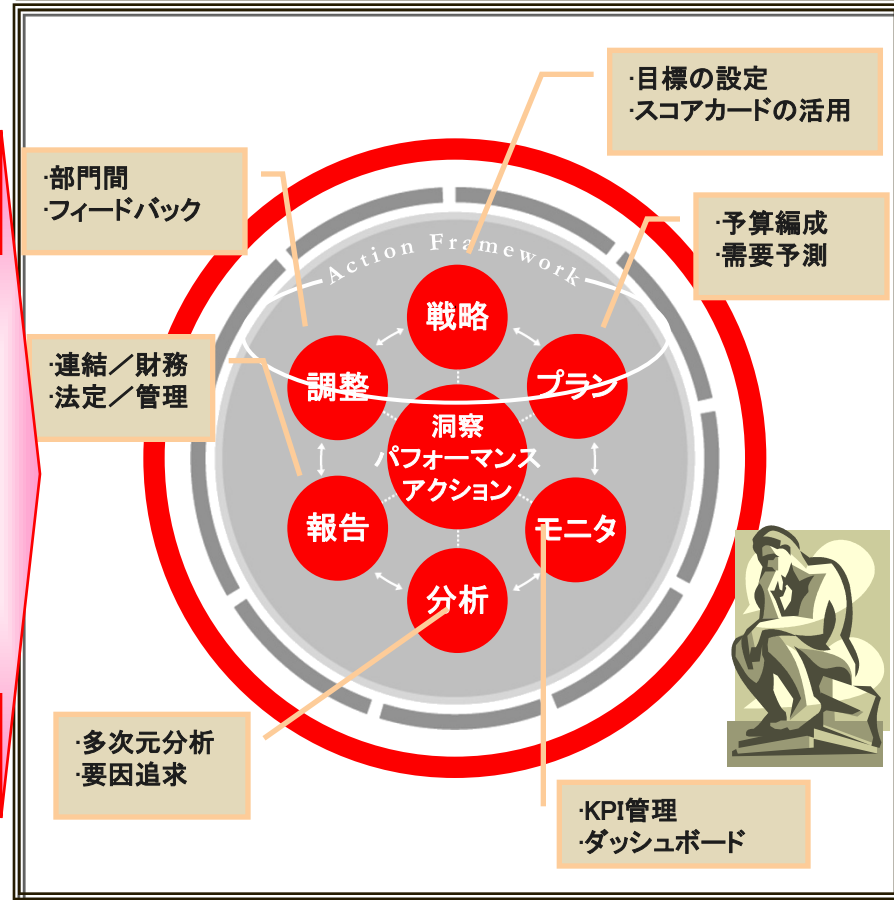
·目標の設定
·スコアカードの活用

·部門間
·フィードバック

·予算編成
·需要予測

Action Framework

·連結／財務
·法定／管理

戦略

調整

プラン

洞察
パフォーマンス
アクション

報告

モニタ

分析

·多次元分析
·要因追求

·KPI管理
·ダッシュボード